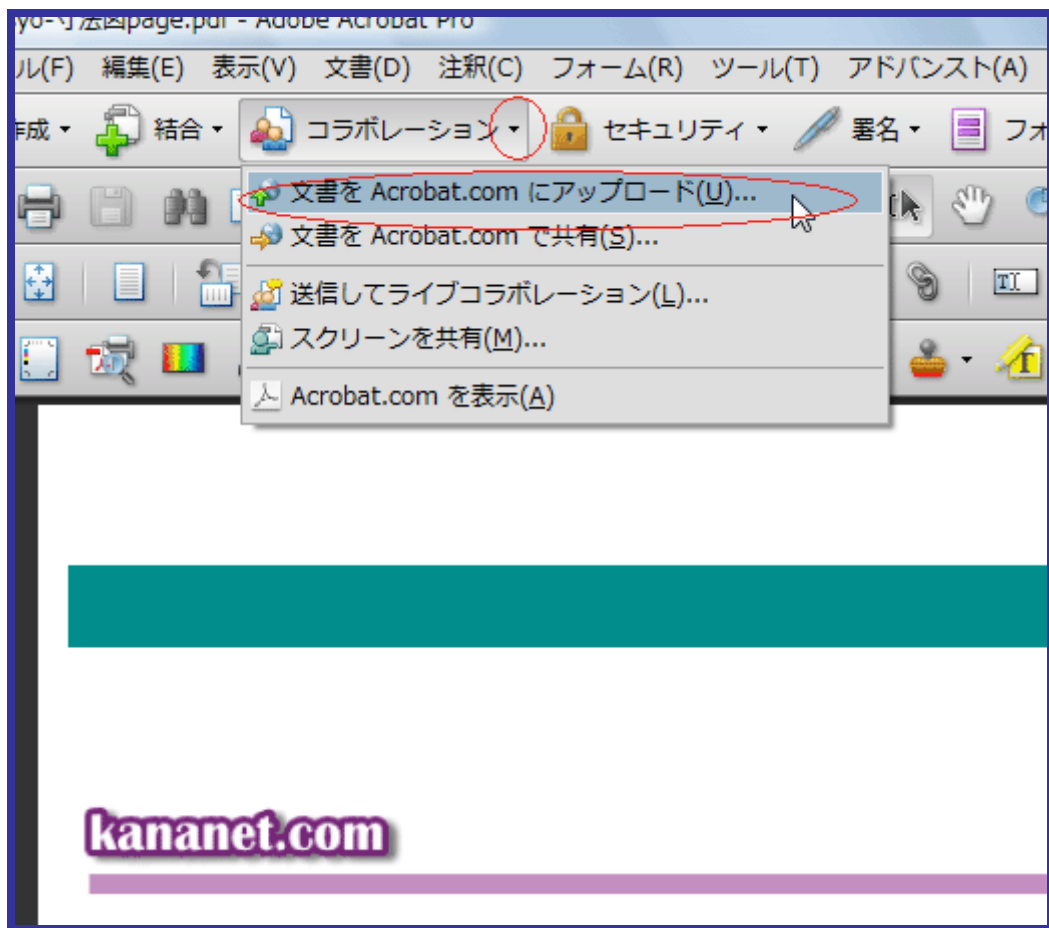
yo-寸法図page.pdf - Adobe Acrobat Pro

ル(F) 編集(E) 表示(V) 文書(D) 注釈(C) フォーム(R) ツール(T) アドバンスト(A)

作成 ▾ 結合 ▾ コラボレーション ▾ セキュリティ ▾ 署名 ▾ フォ

文書を Acrobat.com にアップロード(U)...
文書を Acrobat.com で共有(S)...
送信してライブコラボレーション(L)...
スクリーンを共有(M)...
Acrobat.com を表示(A)

kananet.com